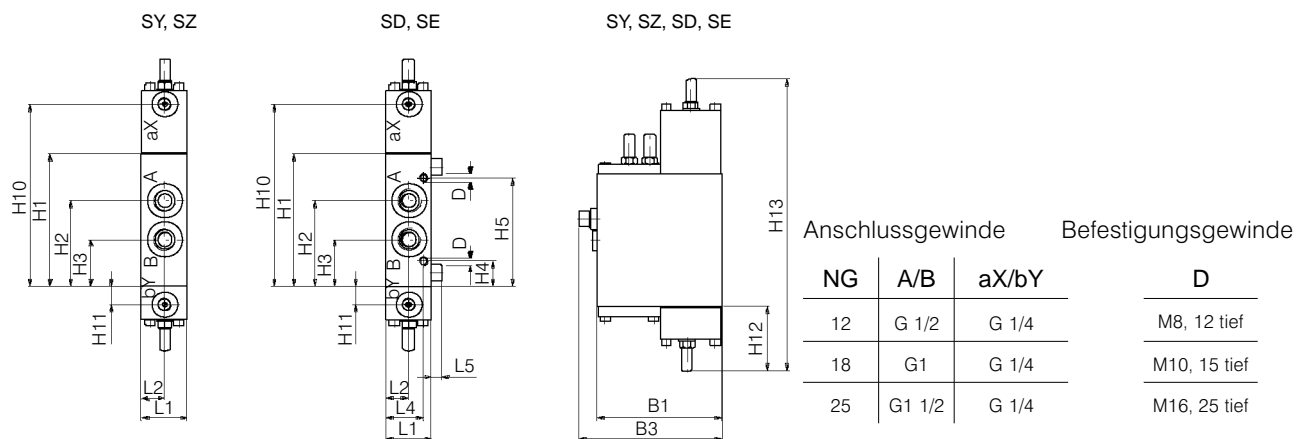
SY, SZ

aX
A
B
bY
H10
H1
H2
H3
H11
L2
L1

SD, SE

aX
A
B
bY
D
D
H10
H1
H2
H3
H11
H5
H4
L5
L2
L4
L1

SY, SZ, SD, SE

H13
H12
B1
B3

Anschlussgewinde

| NG | A/B | aX/bY |
|---|---|---|
| 12 | G 1/2 | G 1/4 |
| 18 | G1 | G 1/4 |
| 25 | G1 1/2 | G 1/4 |

Befestigungsgewinde

| D |
|---|
| M8, 12 tief |
| M10, 15 tief |
| M16, 25 tief |